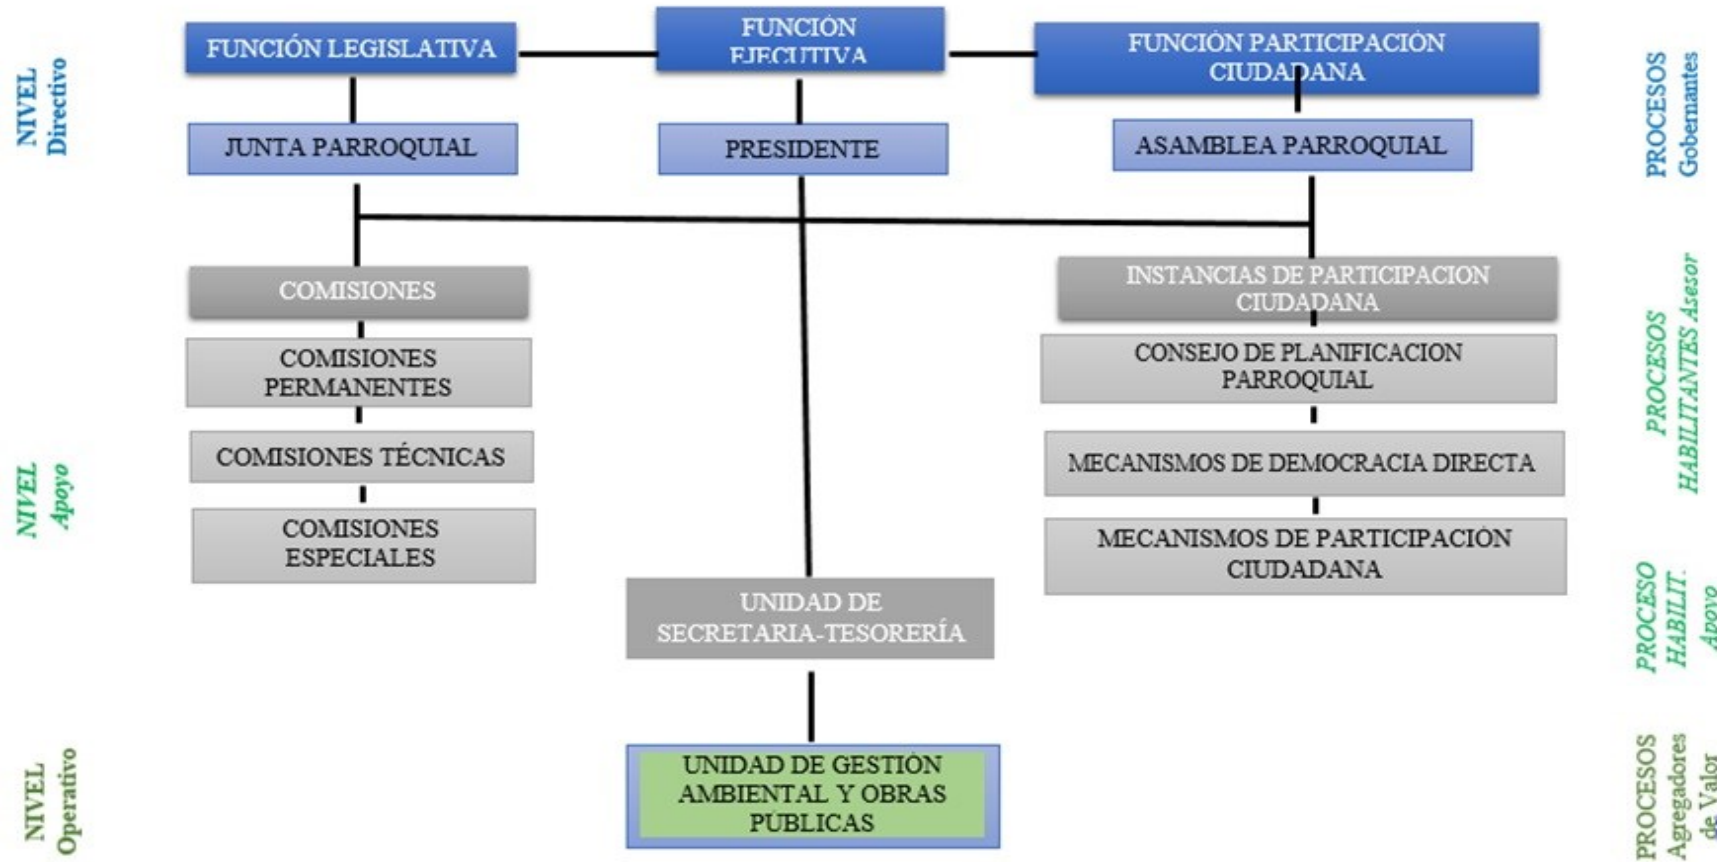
NIVEL Directivo

FUNCIÓN LEGISLATIVA

FUNCIÓN EJECUTIVA

FUNCIÓN PARTICIPACIÓN CIUDADANA

PROCESOS Gobernantes

JUNTA PARROQUIAL

PRESIDENTE

ASAMBLEA PARROQUIAL

COMISIONES

INSTANCIAS DE PARTICIPACION CIUDADANA

PROCESOS HABILITANTES Asesor

COMISIONES PERMANENTES

CONSEJO DE PLANIFICACION PARROQUIAL

NIVEL Apoyo

COMISIONES TÉCNICAS

MECANISMOS DE DEMOCRACIA DIRECTA

COMISIONES ESPECIALES

MECANISMOS DE PARTICIPACIÓN CIUDADANA

PROCESO HABILIT. Apoyo

UNIDAD DE SECRETARIA-TESORERÍA

NIVEL Operativo

UNIDAD DE GESTIÓN AMBIENTAL Y OBRAS PÚBLICAS

PROCESOS Agregadores de Valor